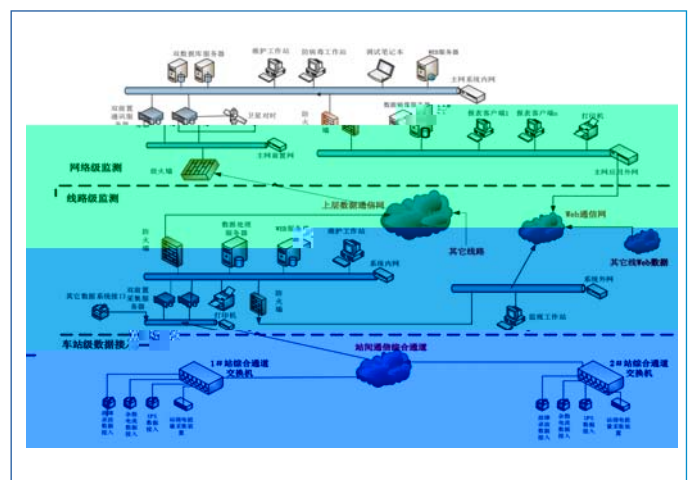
双数据库服务器
维护工作站
防病毒工作站
调试笔记本
WEB服务器
主网系统内网
双前置通讯服务器
GPS对时
防火墙
数据处理服务器
报表客户端1
报表客户端n
打印机
主网前置网
主网前置外网
网络级监测
线路级监测
防火墙
上层数据通信网
Web通信网
防火墙
数据处理服务器
WEB服务器
维护工作站
系统内网
其它线路
其它线Web数据
其它数据系统接口
双前置采集服务器
打印机
防火墙
系统外网
监视工作站
车站级数据接
站间通信综合通道
1#站综合通道交换机
2#站综合通道交换机
UPS数据接入
UPS数据接入